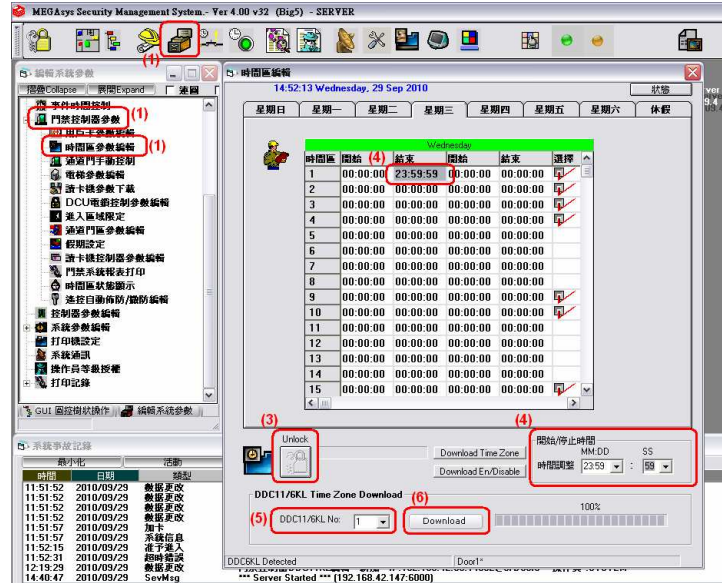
MEGAsys Security Management System.- Ver 4.00 v32 (Big5) - SERVER

(1)

編輯系統參數
隱藏Collapse 展開Expand 連回
事件時間點
門禁控制器參數 (1)
用戶卡參數編輯
時間區參數編輯 (1)
通道門手動控制
電梯參數編輯
讀卡機參數下載
DCU電鎖控制參數編輯
進入區域限定
通道門區參數編輯
假期設定
讀卡機控制器參數編輯
門禁系統報表打印
時間區狀態顯示
進控自動布防/撤防編輯
控制器參數編輯
系統參數編輯
打印機設定
系統通訊
操作員等級授權
打印記錄
GUI 圖控樹狀操作 編輯系統參數

系統事故記錄
最小化 活動
時間 日期 類型
11:51:52 2010/09/29 數據更改
11:51:52 2010/09/29 數據更改
11:51:52 2010/09/29 數據更改
11:51:52 2010/09/29 數據更改
11:51:57 2010/09/29 加卡
11:51:57 2010/09/29 系統信息
11:52:15 2010/09/29 准予進入
11:52:31 2010/09/29 超時錯誤
12:19:29 2010/09/29 數據更改
14:40:47 2010/09/29 SevMsg

時間區編輯
14:52:13 Wednesday, 29 Sep 2010
狀態
星期日 星期一 星期二 星期三 星期四 星期五 星期六 休假

Wednesday

| 時間區 | 開始 | 結束 | 開始 | 結束 | 選擇 |
|---|---|---|---|---|---|
| 1 | 00:00:00 | 23:59:59 | 00:00:00 | 00:00:00 | |
| 2 | 00:00:00 | 00:00:00 | 00:00:00 | 00:00:00 | |
| 3 | 00:00:00 | 00:00:00 | 00:00:00 | 00:00:00 | |
| 4 | 00:00:00 | 00:00:00 | 00:00:00 | 00:00:00 | |
| 5 | 00:00:00 | 00:00:00 | 00:00:00 | 00:00:00 | |
| 6 | 00:00:00 | 00:00:00 | 00:00:00 | 00:00:00 | |
| 7 | 00:00:00 | 00:00:00 | 00:00:00 | 00:00:00 | |
| 8 | 00:00:00 | 00:00:00 | 00:00:00 | 00:00:00 | |
| 9 | 00:00:00 | 00:00:00 | 00:00:00 | 00:00:00 | |
| 10 | 00:00:00 | 00:00:00 | 00:00:00 | 00:00:00 | |
| 11 | 00:00:00 | 00:00:00 | 00:00:00 | 00:00:00 | |
| 12 | 00:00:00 | 00:00:00 | 00:00:00 | 00:00:00 | |
| 13 | 00:00:00 | 00:00:00 | 00:00:00 | 00:00:00 | |
| 14 | 00:00:00 | 00:00:00 | 00:00:00 | 00:00:00 | |
| 15 | 00:00:00 | 00:00:00 | 00:00:00 | 00:00:00 | |

(4)

(3) Unlock
Download Time Zone
Download En/Disable

(4) 開始/停止時間
MM:DD SS
時間調整 23:59 : 59

DDC11/6KL Time Zone Download
(5) DDC11/6KL No: 1
(6) Download
100%

DDC6KL Detected
Door1*
*** Server Started *** (192.168.42.147:6000)